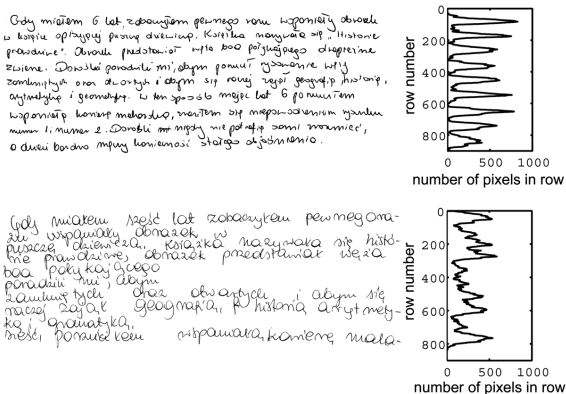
Gdy miałem 6 lat zobaczyłem pewnego razu wspaniały obrazek w książce opisującej puszczę dziewiczą. Książka nazywała się "Historie prawdziwe". Obrazek przedstawiał węża boa połykającego drapieżne zwierzę. Dorośli poradzili mi, abym porzucił rysowanie węży zamkniętych oraz otwartych i abym się raczej zajął geografią, historią, arytmetyką i gramatyką. W ten sposób mając lat 6 porzuciłem wspaniałą karierę malarską, zniechęcony niepowodzeniem rysunku numer 1 i numer 2. Dorośli nigdy nie potrafią sami zrozumieć, a dzieci bardzo męczy konieczność stałego objaśniania.

0
200
400
600
800
row number
0 500 1000
number of pixels in row

Gdy miałem sześć lat zobaczyłem pewnego razu wspaniały obrazek w puszczę dziewiczą. Książka nazywała się historie prawdziwe, obrazek przedstawiał węża boa połykającego poradzili mi, abym zamkniętych oraz otwartych i abym się raczej zajął geografią, historią, arytmetyką i gramatyką. sześć, porzuciłem wspaniałą karierę mala-

0
200
400
600
800
row number
0 500 1000
number of pixels in row